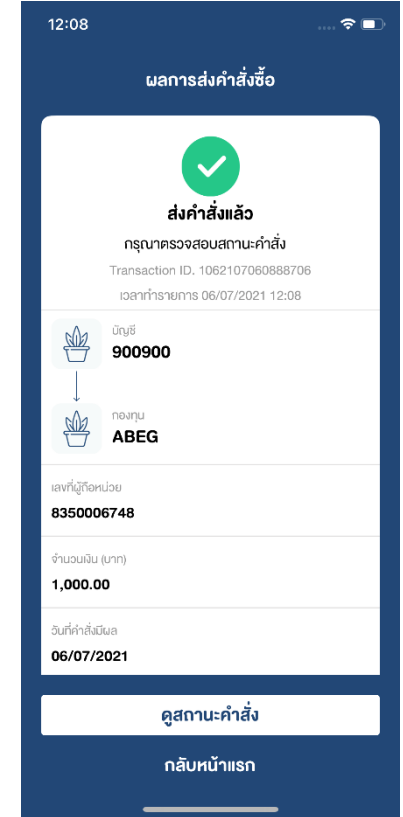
12:08

ผลการส่งคำสั่งซื้อ

ส่งคำสั่งแล้ว

กรุณาตรวจสอบสถานะคำสั่ง

Transaction ID. 1062107060888706

เวลาทำรายการ 06/07/2021 12:08

บัญชี

900900

กองทุน

ABEG

เลขที่ผู้ถือหน่วย

8350006748

จำนวนเงิน (บาท)

1,000.00

วันที่คำสั่งมีผล

06/07/2021

ดูสถานะคำสั่ง

กลับหน้าแรก